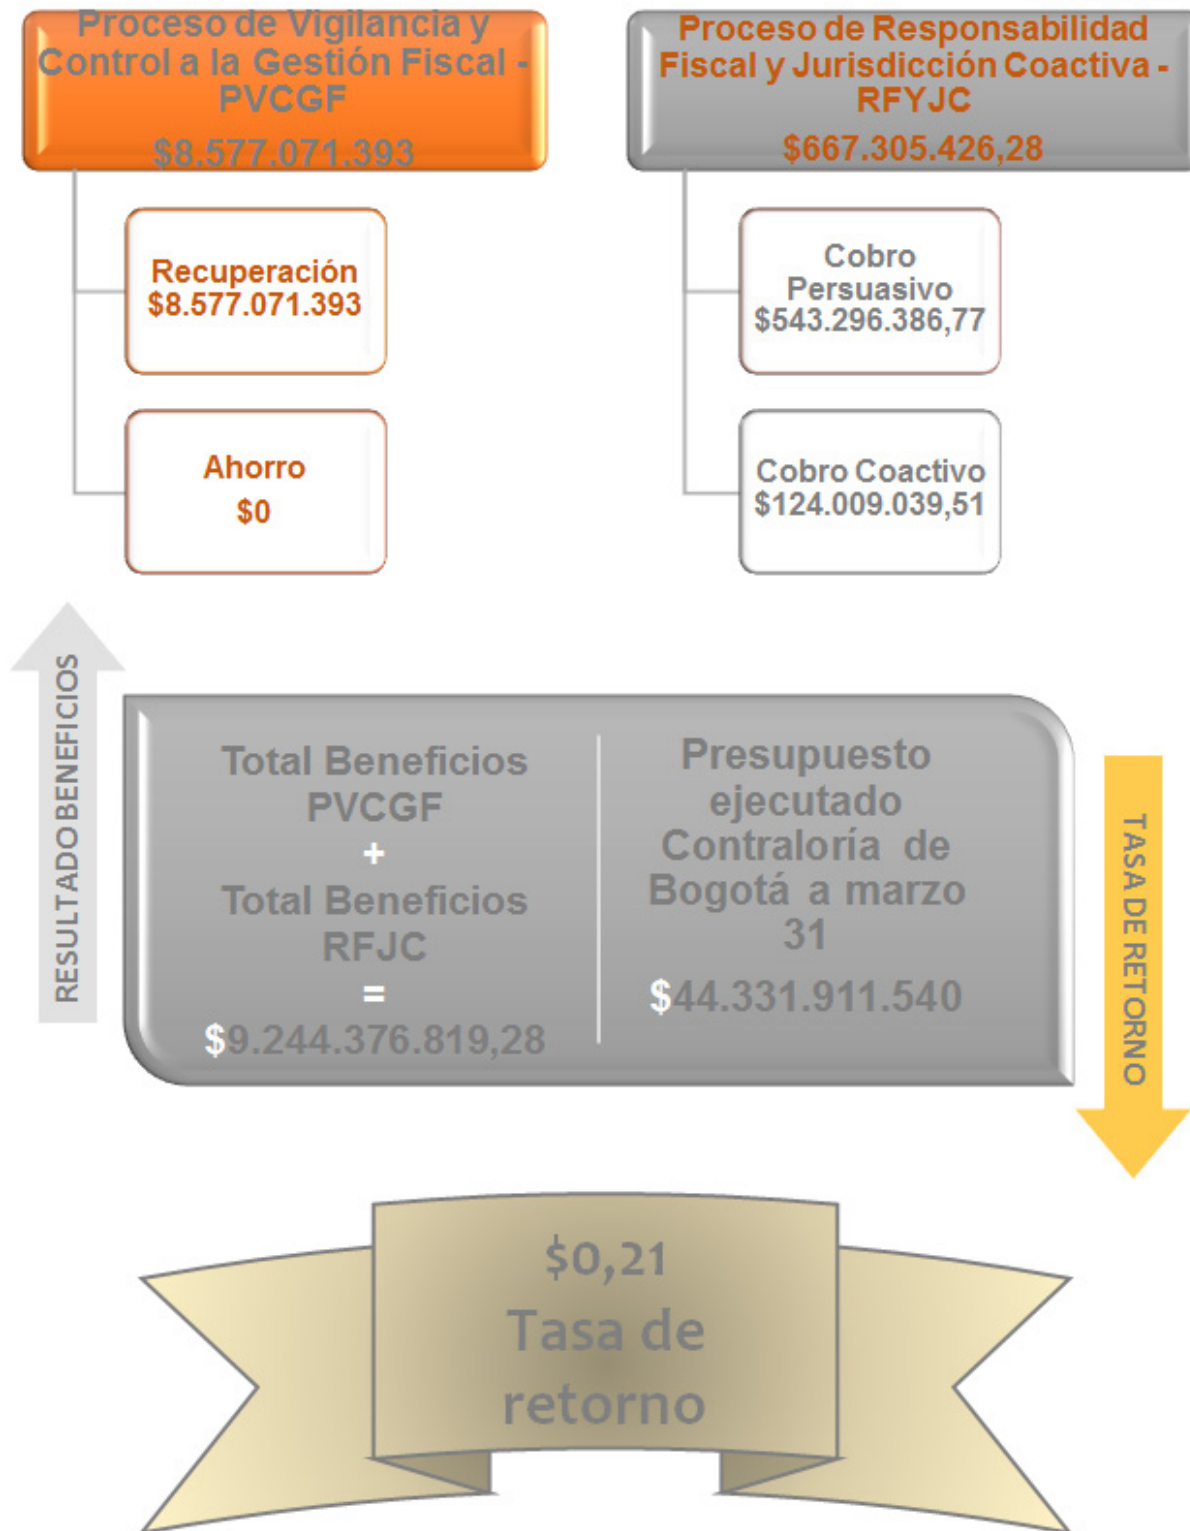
Proceso de Vigilancia y Control a la Gestión Fiscal - PVCGF
$8.577.071.393

Recuperación
$8.577.071.393

Ahorro
$0

Proceso de Responsabilidad Fiscal y Jurisdicción Coactiva - RFYJC
$667.305.426,28

Cobro Persuasivo
$543.296.386,77

Cobro Coactivo
$124.009.039,51

RESULTADO BENEFICIOS

Total Beneficios PVCGF
+
Total Beneficios RFJC
=
$9.244.376.819,28

Presupuesto ejecutado Contraloría de Bogotá a marzo 31
$44.331.911.540

TASA DE RETORNO

$0,21
Tasa de retorno